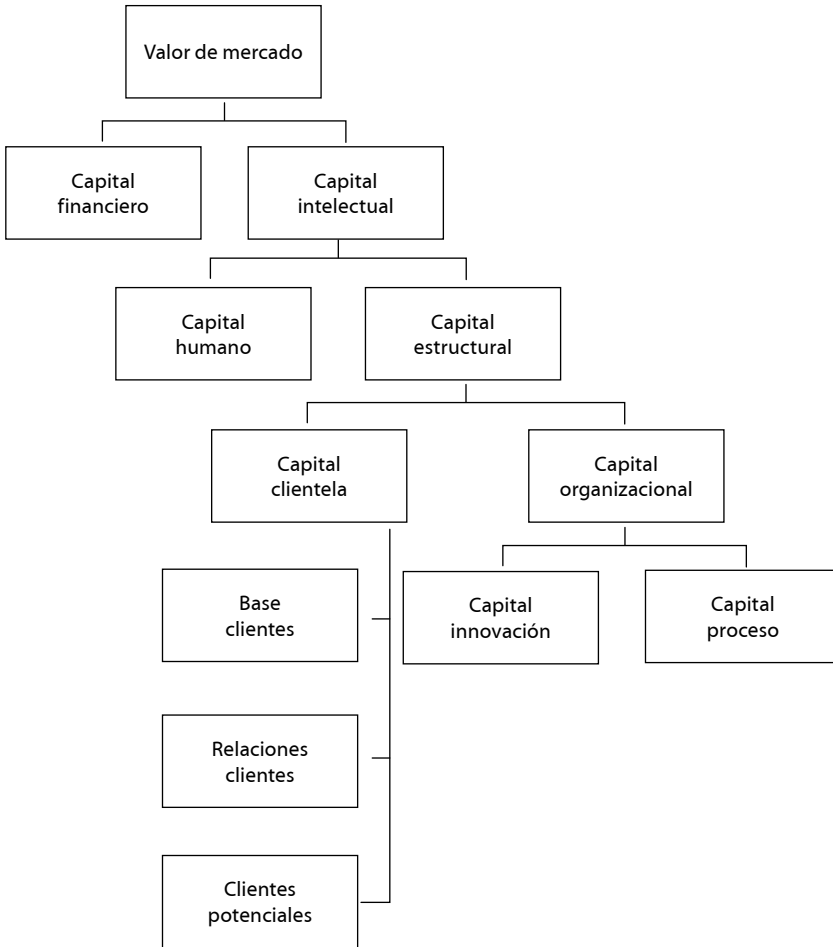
Valor de mercado

Capital financiero

Capital intelectual

Capital humano

Capital estructural

Capital clientela

Capital organizacional

Base clientes

Capital innovación

Capital proceso

Relaciones clientes

Clientes potenciales